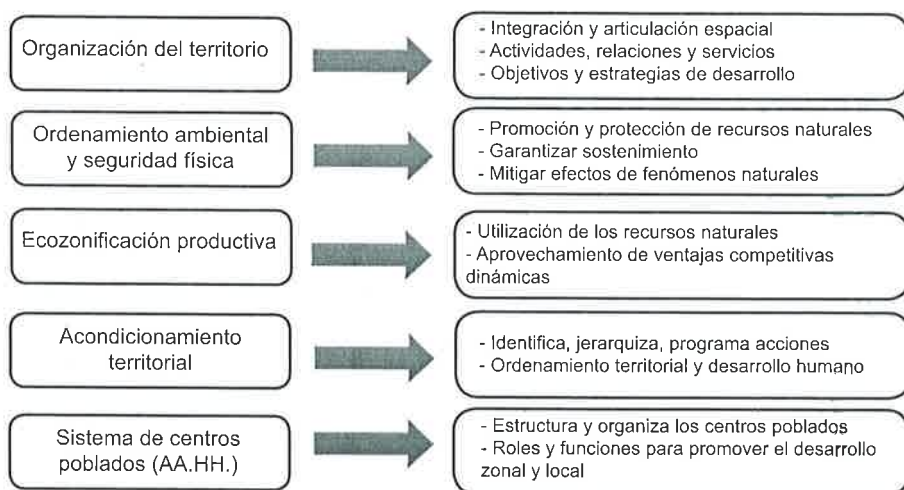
Organización del territorio

- Integración y articulación espacial
- Actividades, relaciones y servicios
- Objetivos y estrategias de desarrollo

Ordenamiento ambiental y seguridad física

- Promoción y protección de recursos naturales
- Garantizar sostenimiento
- Mitigar efectos de fenómenos naturales

Ecozonificación productiva

- Utilización de los recursos naturales
- Aprovechamiento de ventajas competitivas dinámicas

Acondicionamiento territorial

- Identifica, jerarquiza, programa acciones
- Ordenamiento territorial y desarrollo humano

Sistema de centros poblados (AA.HH.)

- Estructura y organiza los centros poblados
- Roles y funciones para promover el desarrollo zonal y local